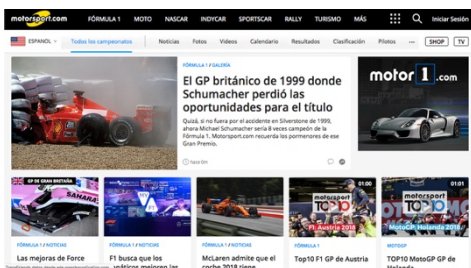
motorsport.com FÓRMULA 1 MOTO NASCAR INDYCAR SPORTSCAR RALLY TURISMO MÁS Iniciar Sesión

ESPAÑOL Todos los campeonatos Noticias Fotos Videos Calendario Resultados Clasificación Pilotos ··· SHOP TV

FÓRMULA 1 GALERÍA

El GP británico de 1999 donde Schumacher perdió las oportunidades para el título

Quizá, si no fuera por el accidente en Silverstone de 1999, ahora Michael Schumacher sería 8 veces campeón de la Fórmula 1. Motorsport.com recuerda los pormenores de ese Gran Premio.

hace 6m

motor1.com

GP DE GRAN BRETAÑA

FÓRMULA 1 NOTICIAS
Las mejoras de Force

FÓRMULA 1 NOTICIAS
F1 busca que los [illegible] mejoren las

FÓRMULA 1 NOTICIAS
McLaren admite que el coche 2018 tiene

01:00
motorsport TOP 10
F1 Austria 2018
FÓRMULA 1
Top10 F1 GP de Austria

01:01
motorsport TOP 10
MotoGP Holanda 2018
MOTOGP
TOP10 MotoGP GP de Holanda